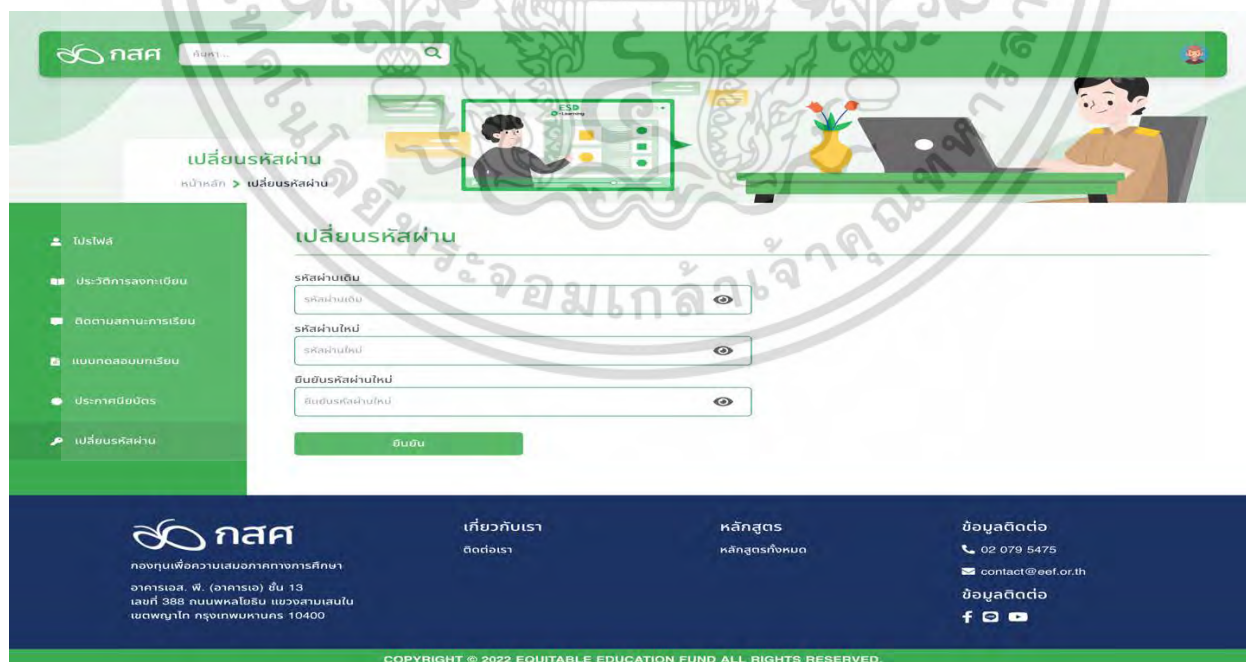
กสศ ค้นหา...

ESD E-Learning

เปลี่ยนรหัสผ่าน
หน้าหลัก > เปลี่ยนรหัสผ่าน

โปรไฟล์
ประวัติการลงทะเบียน
ติดตามสถานะการเรียน
แบบทดสอบบทเรียน
ประกาศนียบัตร
เปลี่ยนรหัสผ่าน

เปลี่ยนรหัสผ่าน

รหัสผ่านเดิม
รหัสผ่านเดิม
รหัสผ่านใหม่
รหัสผ่านใหม่
ยืนยันรหัสผ่านใหม่
ยืนยันรหัสผ่านใหม่
ยืนยัน

กสศ
กองทุนเพื่อความเสมอภาคทางการศึกษา
อาคารเอส. พี. (อาคารเอ) ชั้น 13
เลขที่ 388 ถนนพหลโยธิน แขวงสามเสนใน
เขตพญาไท กรุงเทพมหานคร 10400

เกี่ยวกับเรา
ติดต่อเรา

หลักสูตร
หลักสูตรทั้งหมด

ข้อมูลติดต่อ
02 079 5475
contact@eef.or.th
ข้อมูลติดต่อ

COPYRIGHT © 2022 EQUITABLE EDUCATION FUND ALL RIGHTS RESERVED.

มหาวิทยาลัยราชภัฏพระจอมเกล้าเจ้าคุณทหาร